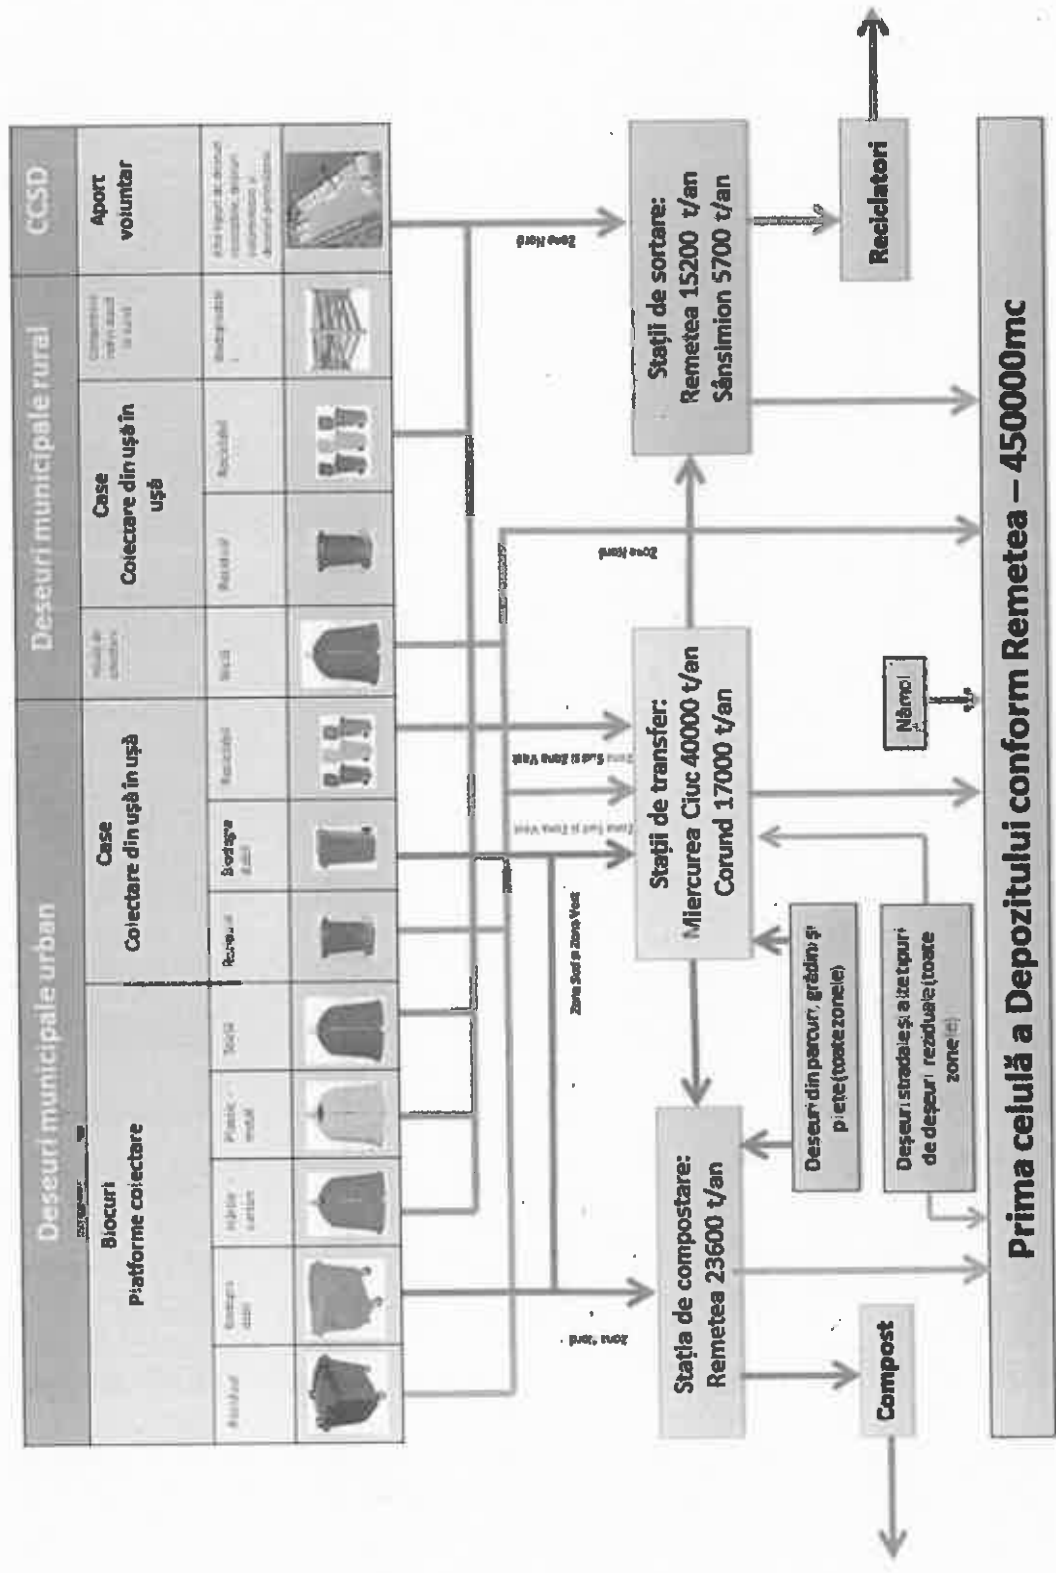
Deseuri municipale urban

Biocuri
Platforme colectare

Reziduul

Biodegradabil

Hârtie carton

Plastic metal

Sticlă

Case
Colectare din ușă în ușă

Reziduul

Biodegradabil

Reciclabil

Deseuri municipale rural

Hârtie carton

Case
Colectare din ușă în ușă

Reziduul

Reciclabil

Compostare individuală

Biodegradabil

CCSD

Aport voluntar

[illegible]

Zona Nord

Zona Sud și Zona Vest

Zona Sud și Zona Vest

Zona Sud și Zona Vest

Zona Nord

Zona Nord

Stația de compostare:
Remetea 23600 t/an

Stații de transfer:
Miercurea Ciuc 40000 t/an
Corund 17000 t/an

Stații de sortare:
Remetea 15200 t/an
Sânsimion 5700 t/an

Compost

Deseuri din parcuri, grădini și piețe (toate zonele)

Deseuri stradale și alte tipuri de deseuri reziduale (toate zonele)

Nămol

Reciclatori

Prima celulă a Depozitului conform Remetea – 450000mc